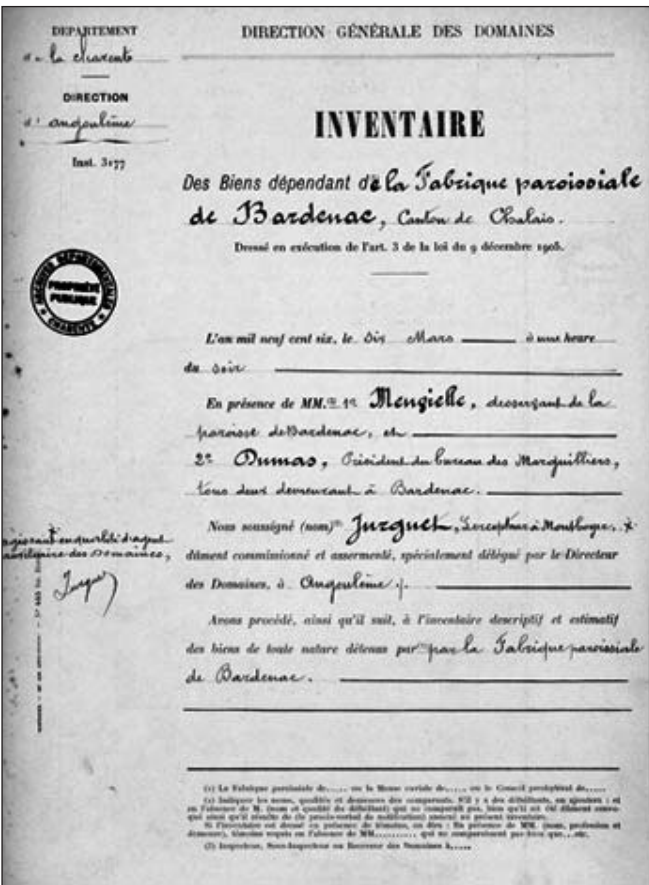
DÉPARTEMENT
de la Charente

DIRECTION
d'Angoulême

Inst. 3177

DIRECTION GÉNÉRALE DES DOMAINES

INVENTAIRE

Des Biens dépendant de la Fabrique paroissiale de Bardenac, Canton de Chalais.

Dressé en exécution de l'art. 3 de la loi du 9 décembre 1905.

PROPRIÉTÉ PUBLIQUE

L'an mil neuf cent six, le dix Mars à une heure du soir

En présence de MM. 1° Mengielle, desservant de la paroisse de Bardenac, et 2° Dumas, Président du bureau des Marguilliers, tous deux demeurant à Bardenac.

Nous soussigné (nom) Jurguet, Percepteur à Montboyer, dûment commissionné et assermenté, spécialement délégué par le Directeur des Domaines, à Angoulême.

agissant en qualité d'agent auxiliaire des Domaines,
Jurguet

Avons procédé, ainsi qu'il suit, à l'inventaire descriptif et estimatif des biens de toute nature détenus par la Fabrique paroissiale de Bardenac.

(1) La Fabrique paroissiale de...... ou la Mense curiale de...... ou le Conseil presbytéral de......
(2) Indiquer les noms, qualités et demeures des comparants. S'il y a des défaillants, on ajoutera : et en l'absence de M. (nom et qualité du défaillant) qui ne comparait pas, bien qu'il ait été dûment convoqué ainsi qu'il résulte de (le procès-verbal de notification) annexé au présent inventaire.
Si l'inventaire est dressé en présence de témoins, on dira : En présence de MM. (nom, profession et demeure), témoins requis en l'absence de MM.........., qui ne comparaissent pas bien que, etc.
(3) Inspecteur, Sous-Inspecteur ou Receveur des Domaines à......